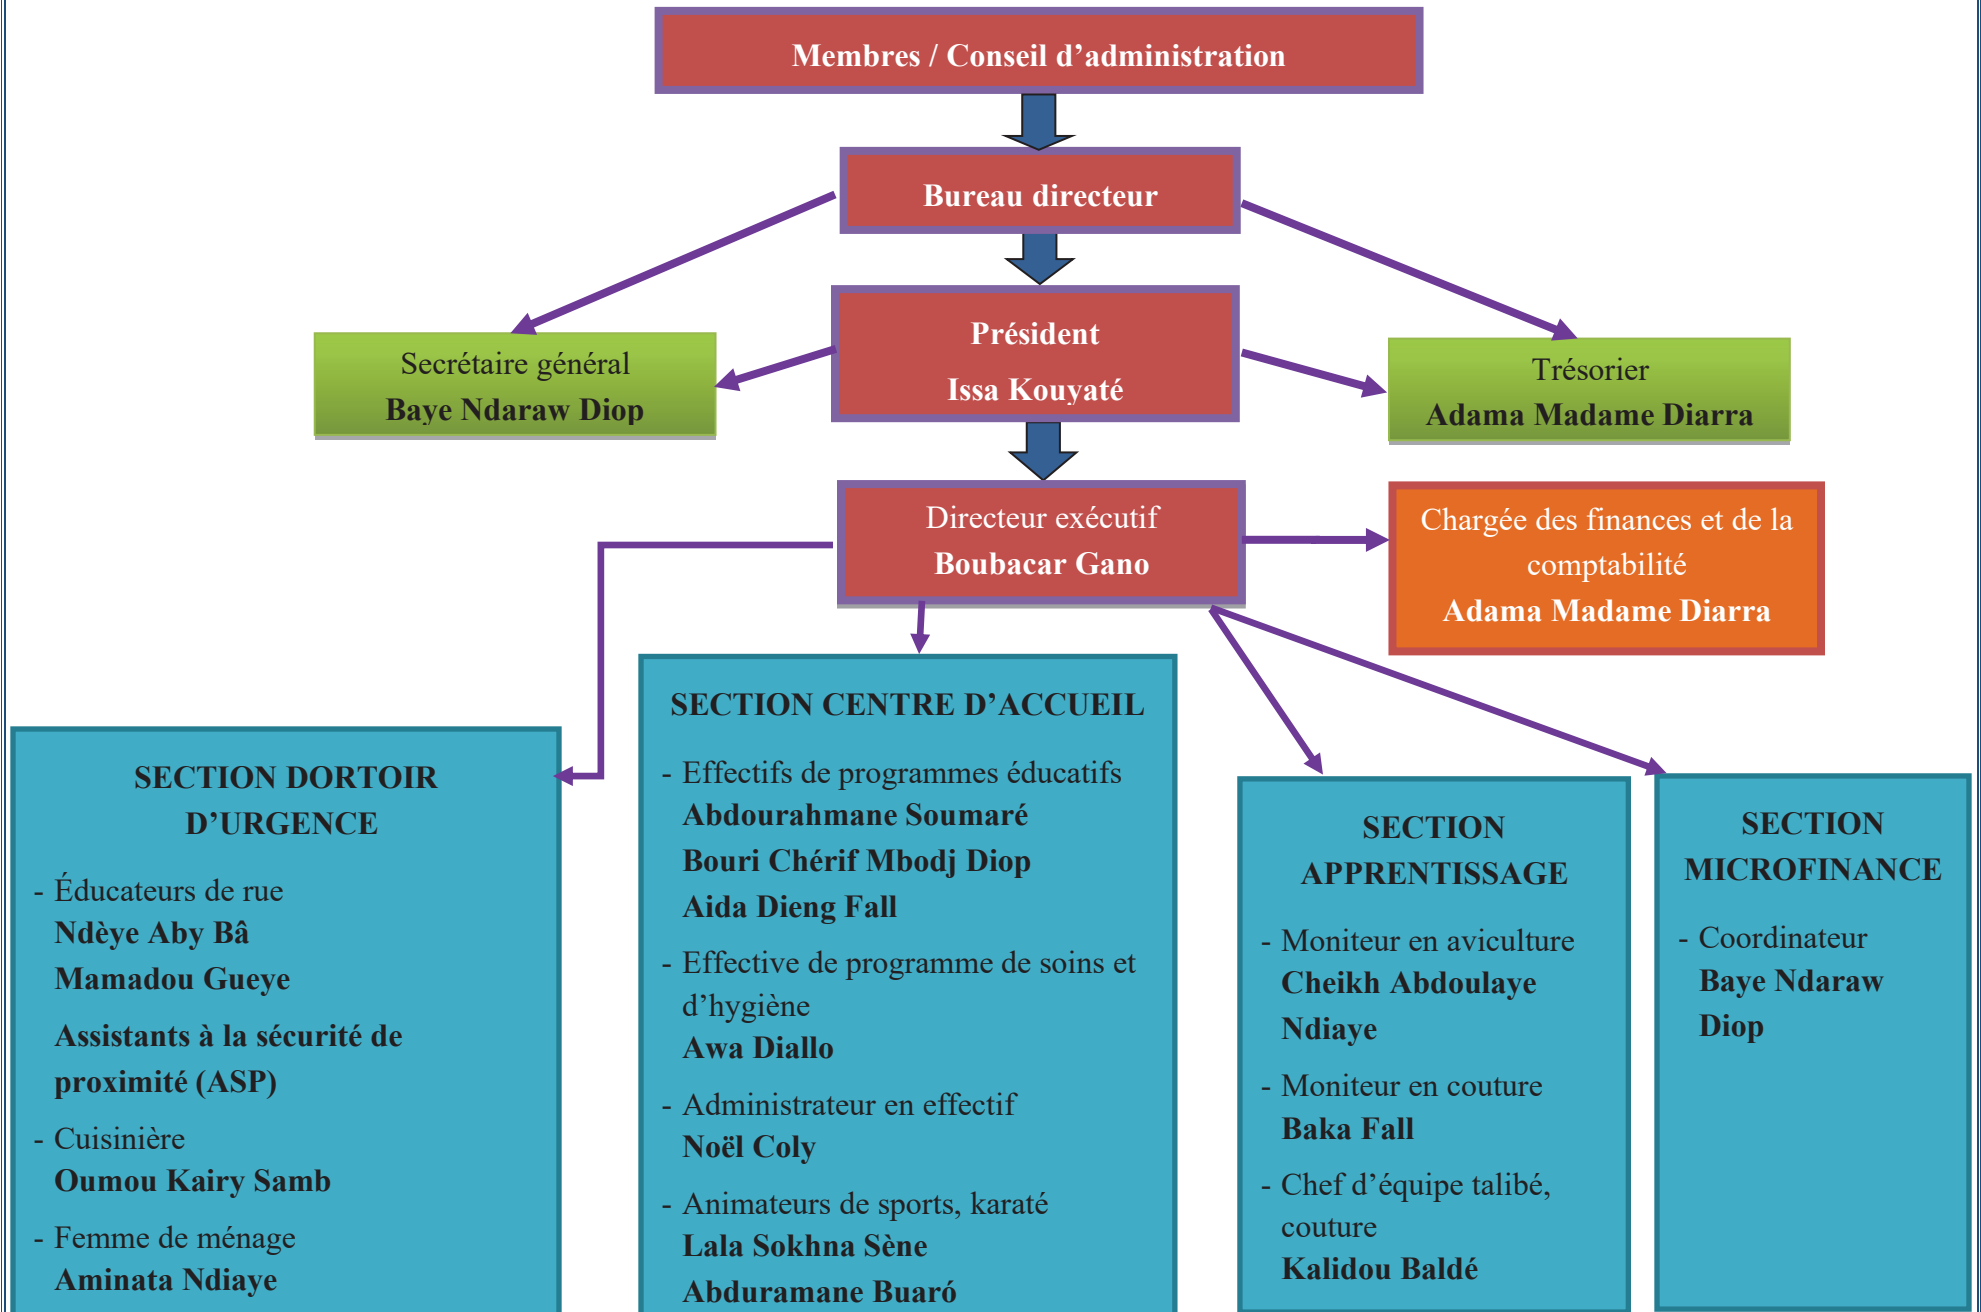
Membres / Conseil d'administration

Bureau directeur

Secrétaire général
Baye Ndaraw Diop

Président
Issa Kouyaté

Trésorier
Adama Madame Diarra

Directeur exécutif
Boubacar Gano

Chargée des finances et de la comptabilité
Adama Madame Diarra

SECTION DORTOIR D'URGENCE

- Éducateurs de rue
Ndèye Aby Bâ
Mamadou Gueye

Assistants à la sécurité de proximité (ASP)

- Cuisinière
Oumou Kairy Samb

- Femme de ménage
Aminata Ndiaye

SECTION CENTRE D'ACCUEIL

- Effectifs de programmes éducatifs
Abdourahmane Soumaré
Bouri Chérif Mbodj Diop
Aida Dieng Fall

- Effective de programme de soins et d'hygiène
Awa Diallo

- Administrateur en effectif
Noël Coly

- Animateurs de sports, karaté
Lala Sokhna Sène
Abduramane Buaró

SECTION APPRENTISSAGE

- Moniteur en aviculture
Cheikh Abdoulaye Ndiaye

- Moniteur en couture
Baka Fall

- Chef d'équipe talibé, couture
Kalidou Baldé

SECTION MICROFINANCE

- Coordinateur
Baye Ndaraw Diop